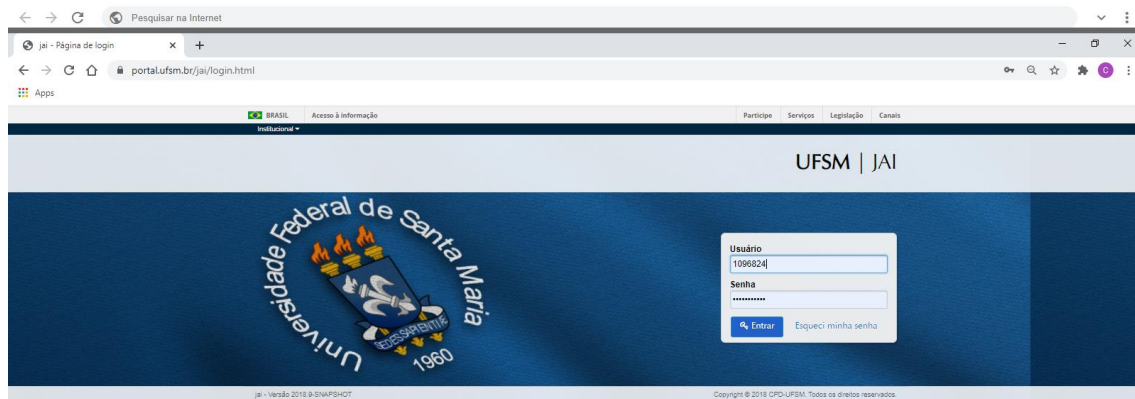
Pesquisar na Internet

jai - Página de login

portal.ufsm.br/jai/login.html

Apps

BRASIL Acesso à informação

Participe Serviços Legislação Canais

Institucional

UFSM | JAI

Universidade Federal de Santa Maria

SEDES SAPIENTIAE

1960

Usuário

1096824

Senha

•••••••••••

Entrar

Esqueci minha senha

jai - Versão 2018.9-SNAPSHOT

Copyright © 2018 CPD-UFSM. Todos os direitos reservados.